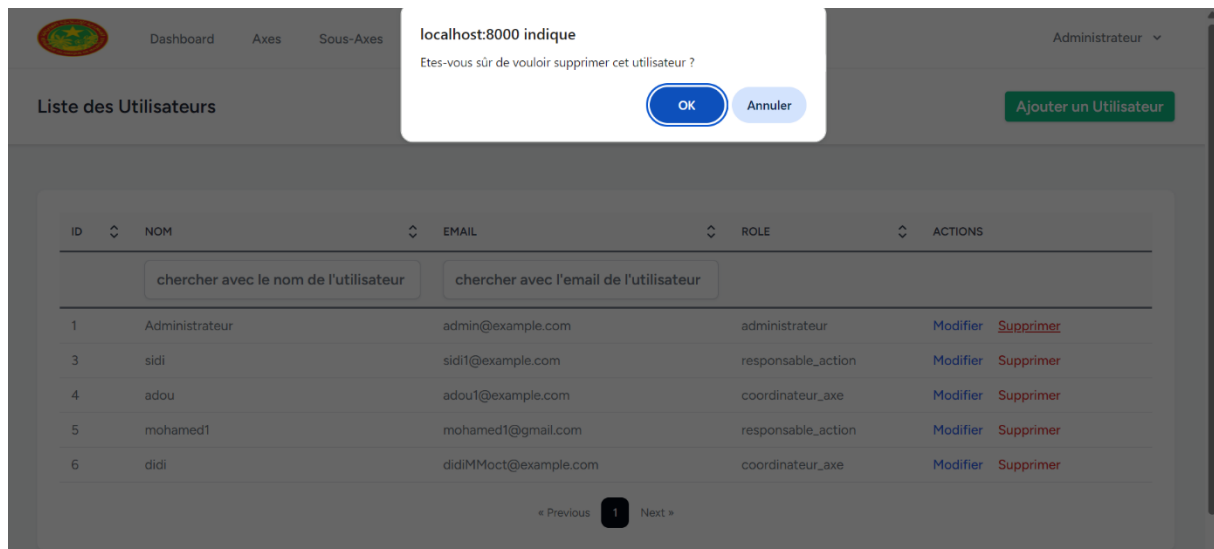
Dashboard Axes Sous-Axes

Administrateur

localhost:8000 indique

Etes-vous sûr de vouloir supprimer cet utilisateur ?

OK Annuler

Liste des Utilisateurs

Ajouter un Utilisateur

| ID | NOM | EMAIL | ROLE | ACTIONS |
|---|---|---|---|---|
| | chercher avec le nom de l'utilisateur | chercher avec l'email de l'utilisateur | | |
| 1 | Administrateur | admin@example.com | administrateur | Modifier Supprimer |
| 3 | sidi | sidi1@example.com | responsable_action | Modifier Supprimer |
| 4 | adou | adou1@example.com | coordinateur_axe | Modifier Supprimer |
| 5 | mohamed1 | mohamed1@gmail.com | responsable_action | Modifier Supprimer |
| 6 | didi | didiMMoct@example.com | coordinateur_axe | Modifier Supprimer |

« Previous 1 Next »